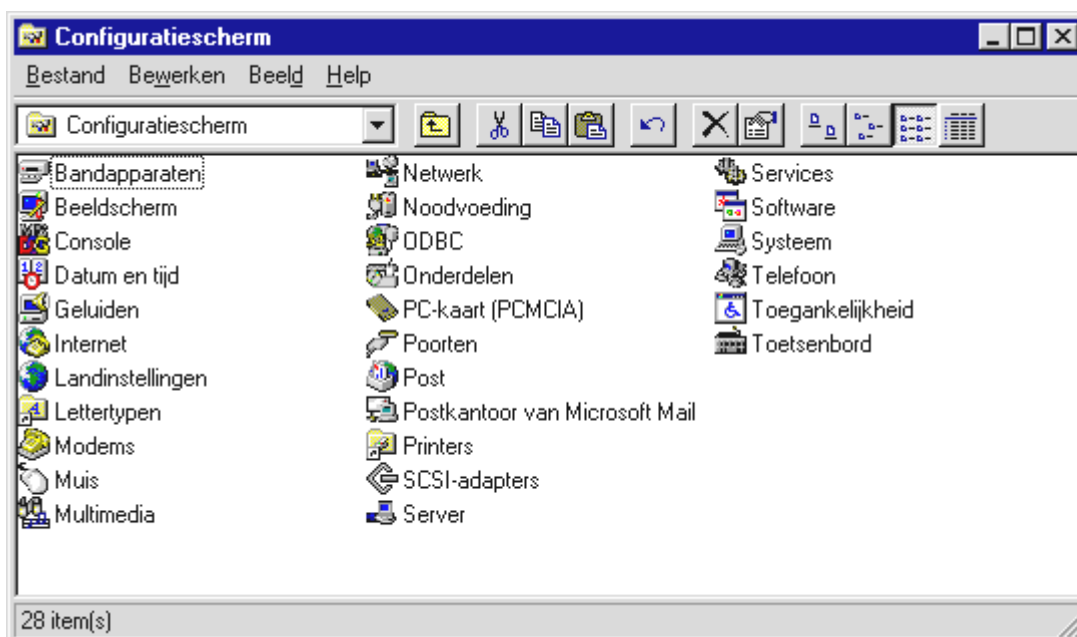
Configuratiescherm

Bestand Bewerken Beeld Help

Configuratiescherm

Bandapparaten
Beeldscherm
Console
Datum en tijd
Geluiden
Internet
Landinstellingen
Lettertypen
Modems
Muis
Multimedia

Netwerk
Noodvoeding
ODBC
Onderdelen
PC-kaart (PCMCIA)
Poorten
Post
Postkantoor van Microsoft Mail
Printers
SCSI-adapters
Server

Services
Software
Systeem
Telefoon
Toegankelijkheid
Toetsenbord

28 item(s)